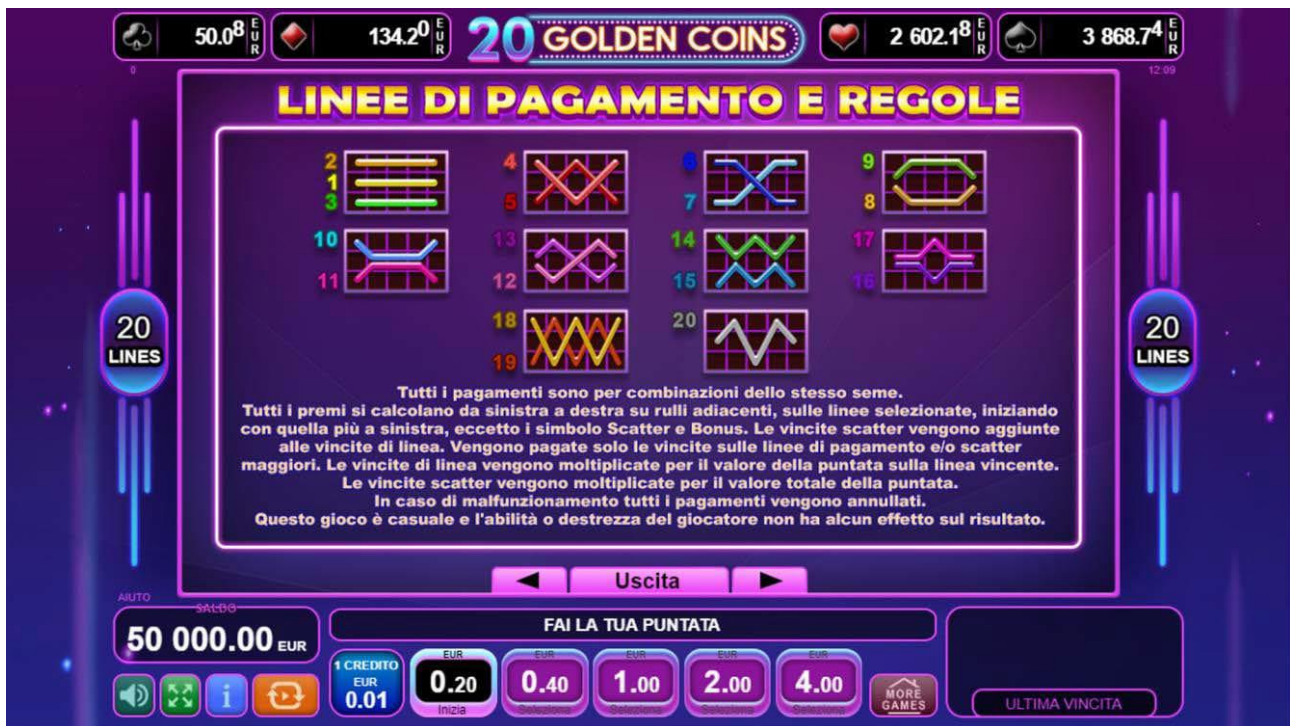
50.0⁸ EUR   134.2⁰ EUR   20 GOLDEN COINS   2 602.1⁸ EUR   3 868.7⁴ EUR

0   12:09

LINEE DI PAGAMENTO E REGOLE

2 1 3   4 5   6 7   9 8
10 11   13 12   14 15   17 16
18 19   20

20 LINES   20 LINES

Tutti i pagamenti sono per combinazioni dello stesso seme.
Tutti i premi si calcolano da sinistra a destra su rulli adiacenti, sulle linee selezionate, iniziando con quella più a sinistra, eccetto i simbolo Scatter e Bonus. Le vincite scatter vengono aggiunte alle vincite di linea. Vengono pagate solo le vincite sulle linee di pagamento e/o scatter maggiori. Le vincite di linea vengono moltiplicate per il valore della puntata sulla linea vincente. Le vincite scatter vengono moltiplicate per il valore totale della puntata.
In caso di malfunzionamento tutti i pagamenti vengono annullati.
Questo gioco è casuale e l'abilità o destrezza del giocatore non ha alcun effetto sul risultato.

◄ Uscita ►

AIUTO
SALDO
50 000.00 EUR
FAI LA TUA PUNTATA

1 CREDITO EUR 0.01
EUR 0.20 Inizia
EUR 0.40 Selezione
EUR 1.00 Selezione
EUR 2.00 Selezione
EUR 4.00 Selezione
MORE GAMES
ULTIMA VINCITA